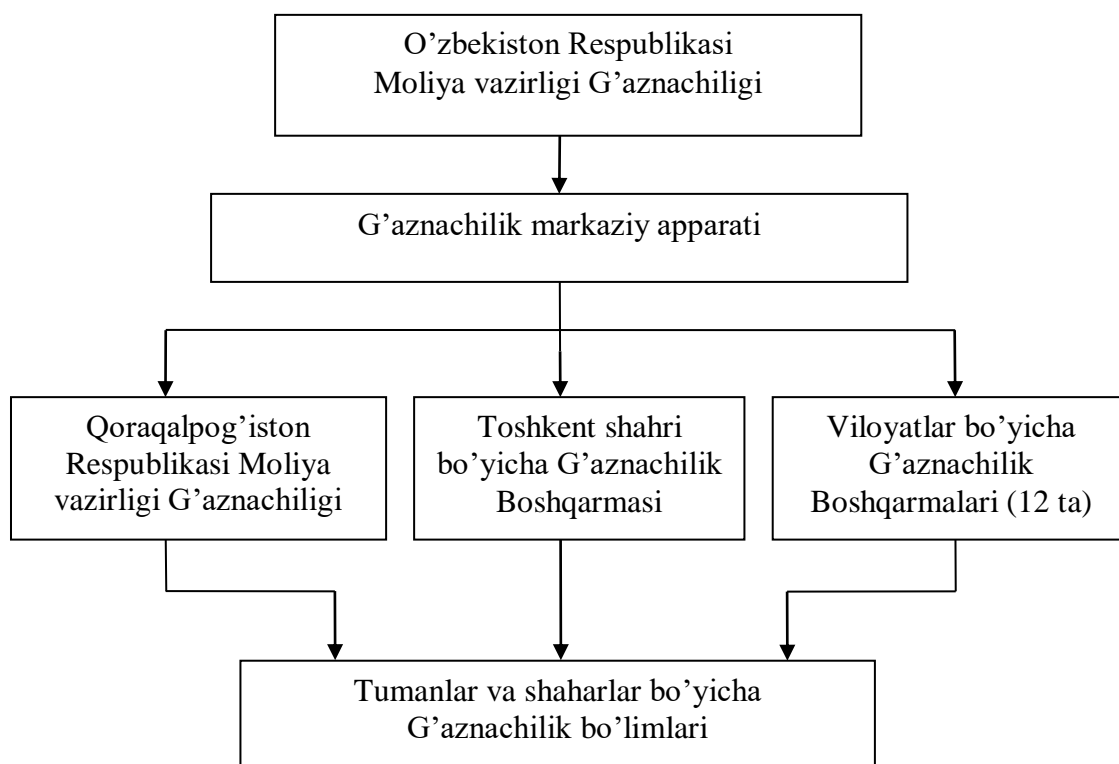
O’zbekiston Respublikasi Moliya vazirligi G’aznachiligi

G’aznachilik markaziy apparati

Qoraqalpog’iston Respublikasi Moliya vazirligi G’aznachiligi

Toshkent shahri bo’yicha G’aznachilik Boshqarmasi

Viloyatlar bo’yicha G’aznachilik Boshqarmalari (12 ta)

Tumanlar va shaharlar bo’yicha G’aznachilik bo’limlari